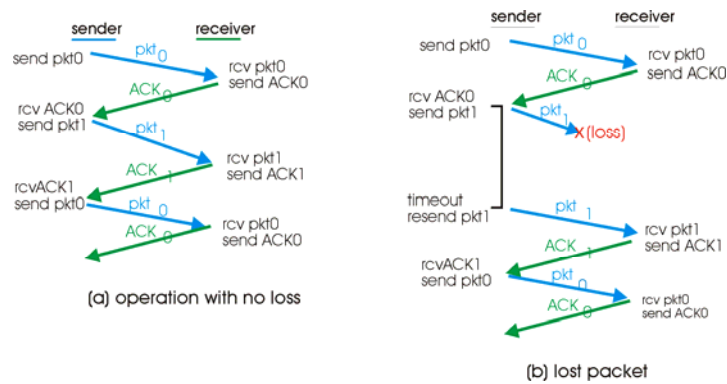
sender receiver

send pkt0

pkt 0

rcv pkt0 send ACK0

ACK 0

rcv ACK0 send pkt1

pkt 1

rcv pkt1 send ACK1

ACK 1

rcvACK1 send pkt0

pkt 0

rcv pkt0 send ACK0

ACK 0

(a) operation with no loss

sender receiver

send pkt0

pkt 0

rcv pkt0 send ACK0

ACK 0

rcv ACK0 send pkt1

pkt 1

X (loss)

timeout resend pkt1

pkt 1

rcv pkt1 send ACK1

ACK 1

rcvACK1 send pkt0

pkt 0

rcv pkt0 send ACK0

ACK 0

(b) lost packet